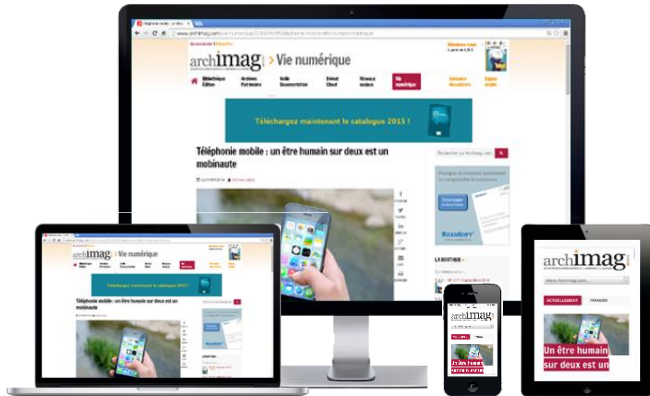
archimag > Vie numérique

Téléchargez maintenant le catalogue 2015 !

Téléphonie mobile : un être humain sur deux est un mobinaute

archimag > Vie numérique

Téléchargez maintenant le catalogue 2015 !

Téléphonie mobile : un être humain sur deux est un mobinaute

archimag

archimag

ACTUELLEMENT

Un être humain sur deux est un